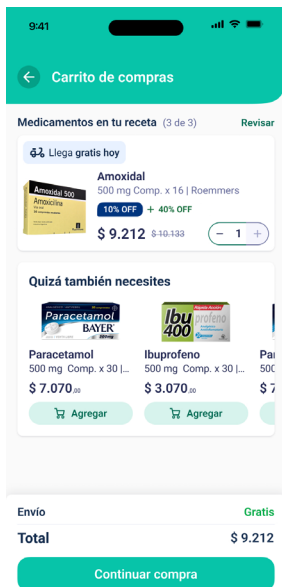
9:41

Carrito de compras

Medicamentos en tu receta (3 de 3)

Revisar

Llega gratis hoy

Amoxidal 500
Amoxicilina

Amoxidal

500 mg Comp. x 16 | Roemmers

10% OFF + 40% OFF

$ 9.212 $ 10.133

1

Quizá también necesites

Paracetamol
BAYER

Ibu 400 profeno

Paracetamol

500 mg Comp. x 30 |...

$ 7.070,00

Agregar

Ibuprofeno

500 mg Comp. x 30 |...

$ 3.070,00

Agregar

Pa

500

$

Envío

Gratis

Total

$ 9.212

Continuar compra